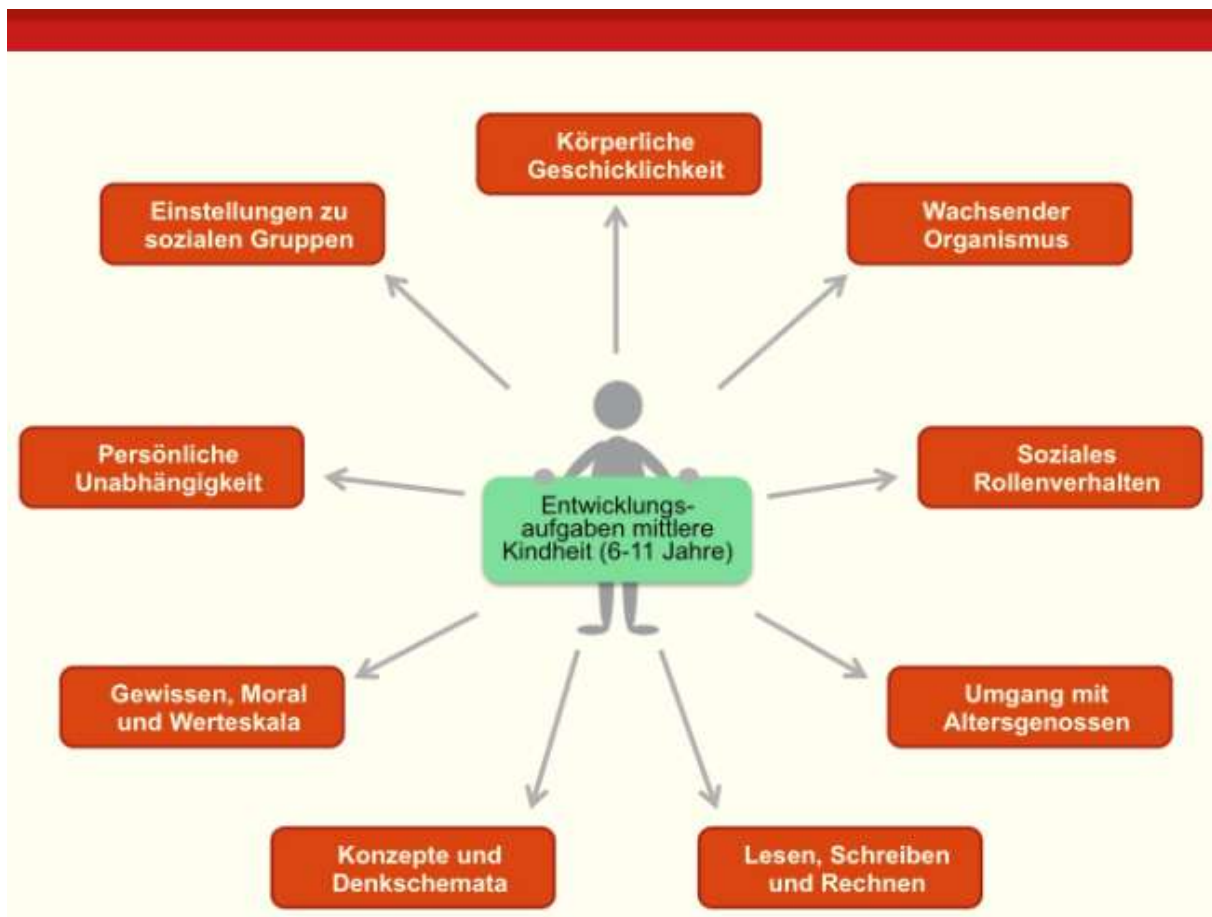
Körperliche Geschicklichkeit

Einstellungen zu sozialen Gruppen

Wachsender Organismus

Persönliche Unabhängigkeit

Entwicklungsaufgaben mittlere Kindheit (6-11 Jahre)

Soziales Rollenverhalten

Gewissen, Moral und Werteskala

Umgang mit Altersgenossen

Konzepte und Denkschemata

Lesen, Schreiben und Rechnen